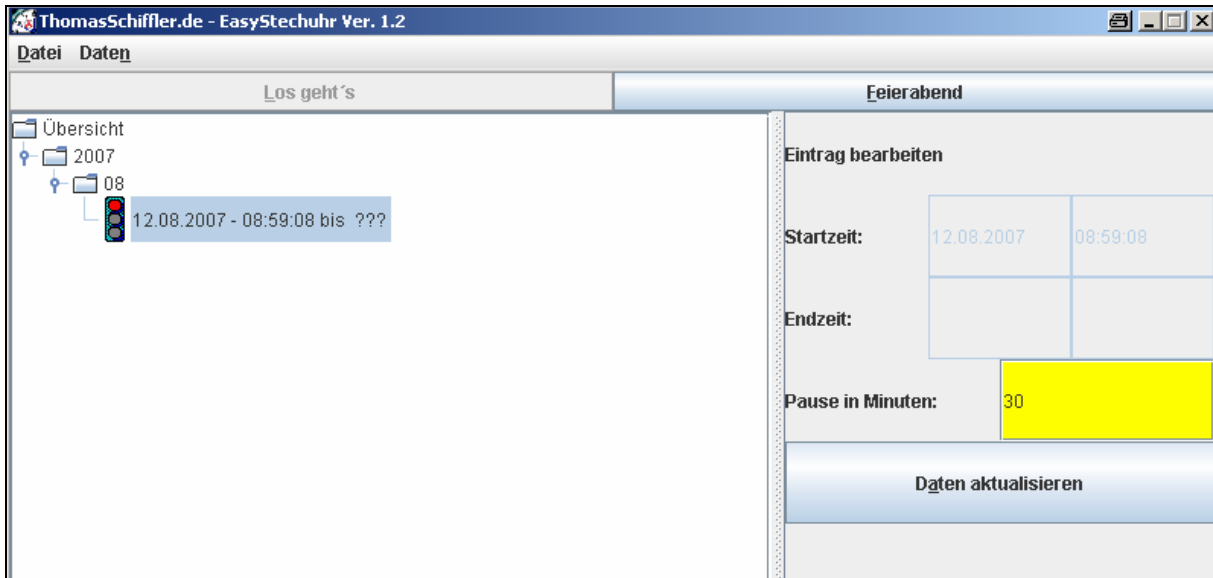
ThomasSchiffler.de - EasyStechuhr Ver. 1.2

Datei Daten

Los geht´s

Feierabend

Übersicht
2007
08
12.08.2007 - 08:59:08 bis ???

Eintrag bearbeiten

Startzeit: 12.08.2007 08:59:08

Endzeit:

Pause in Minuten: 30

Daten aktualisieren